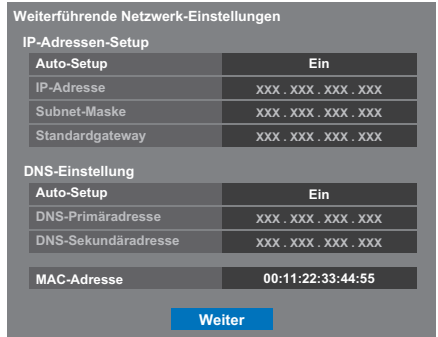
Weiterführende Netzwerk-Einstellungen

IP-Adressen-Setup

| Auto-Setup | Ein |
|---|---|
| IP-Adresse | XXX . XXX . XXX . XXX |
| Subnet-Maske | XXX . XXX . XXX . XXX |
| Standardgateway | XXX . XXX . XXX . XXX |

DNS-Einstellung

| Auto-Setup | Ein |
|---|---|
| DNS-Primäradresse | XXX . XXX . XXX . XXX |
| DNS-Sekundäradresse | XXX . XXX . XXX . XXX |

| MAC-Adresse | 00:11:22:33:44:55 |
|---|---|

Weiter